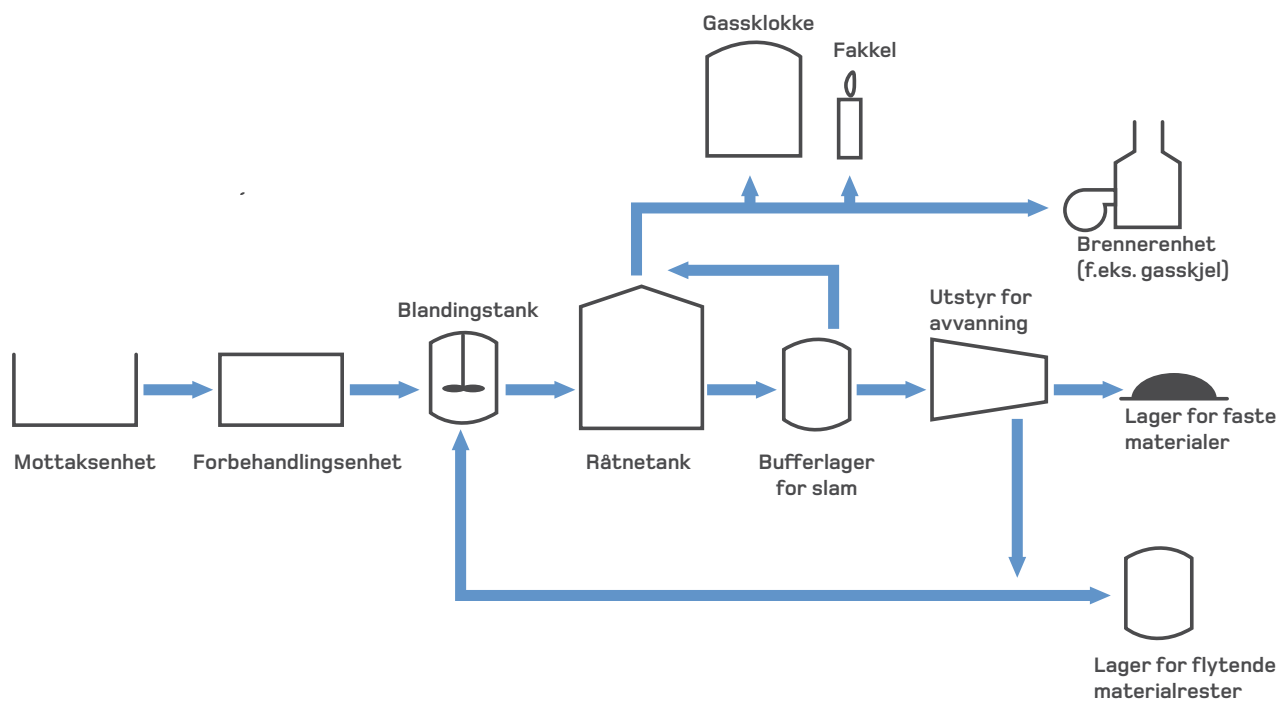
Gassklokke

Fakkel

Brennerenhet (f.eks. gasskjel)

Blandingstank

Utstyr for avvanning

Mottaksenhet

Forbehandlingsenhet

Råtnetank

Bufferlager for slam

Lager for faste materialer

Lager for flytende materialrester